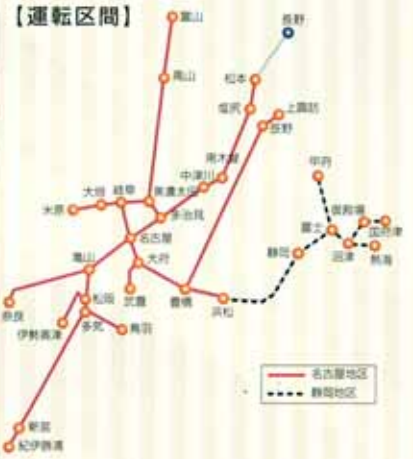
【運転区間】

富山
高山
長野
松本
塩尻
上諏訪
辰野
南木曽
中津川
美濃太田
多治見
大垣
岐阜
米原
名古屋
亀山
大府
武豊
豊橋
浜松
甲府
富士
御殿場
国府津
沼津
熱海
静岡
奈良
伊勢奥津
松阪
多気
鳥羽
新宮
紀伊勝浦

名古屋地区
静岡地区